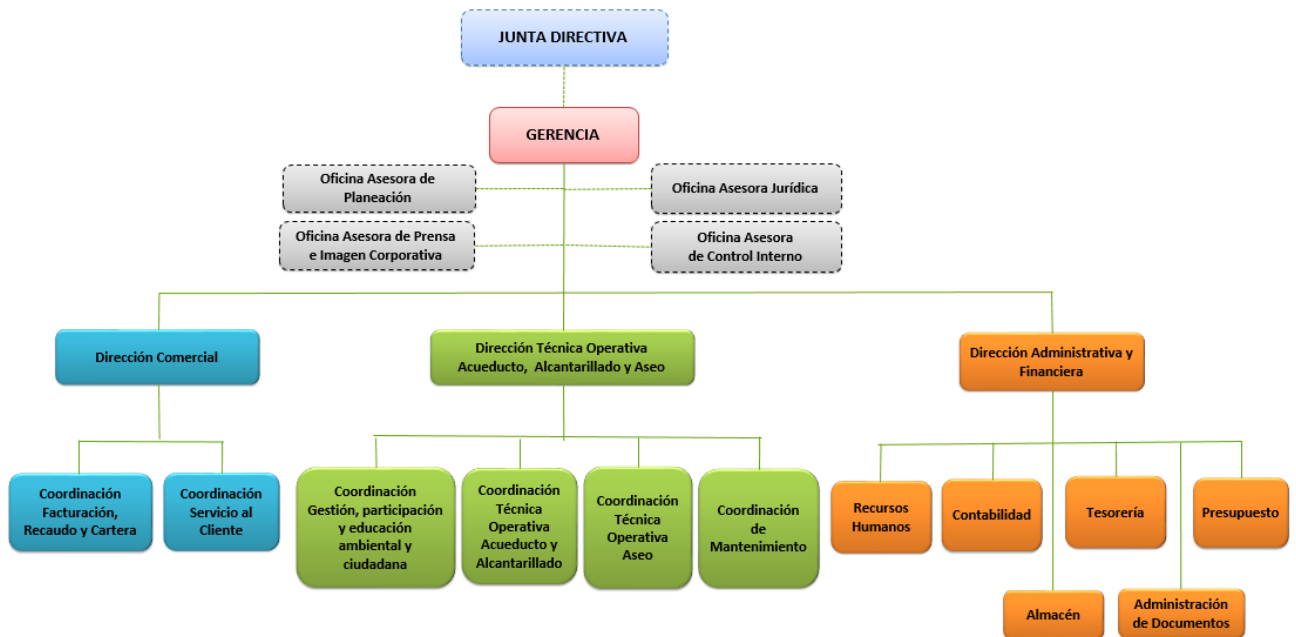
JUNTA DIRECTIVA

GERENCIA

Oficina Asesora de Planeación

Oficina Asesora Jurídica

Oficina Asesora de Prensa e Imagen Corporativa

Oficina Asesora de Control Interno

Dirección Comercial

Dirección Técnica Operativa Acueducto, Alcantarillado y Aseo

Dirección Administrativa y Financiera

Coordinación Facturación, Recaudo y Cartera

Coordinación Servicio al Cliente

Coordinación Gestión, participación y educación ambiental y ciudadana

Coordinación Técnica Operativa Acueducto y Alcantarillado

Coordinación Técnica Operativa Aseo

Coordinación de Mantenimiento

Recursos Humanos

Contabilidad

Tesorería

Presupuesto

Almacén

Administración de Documentos